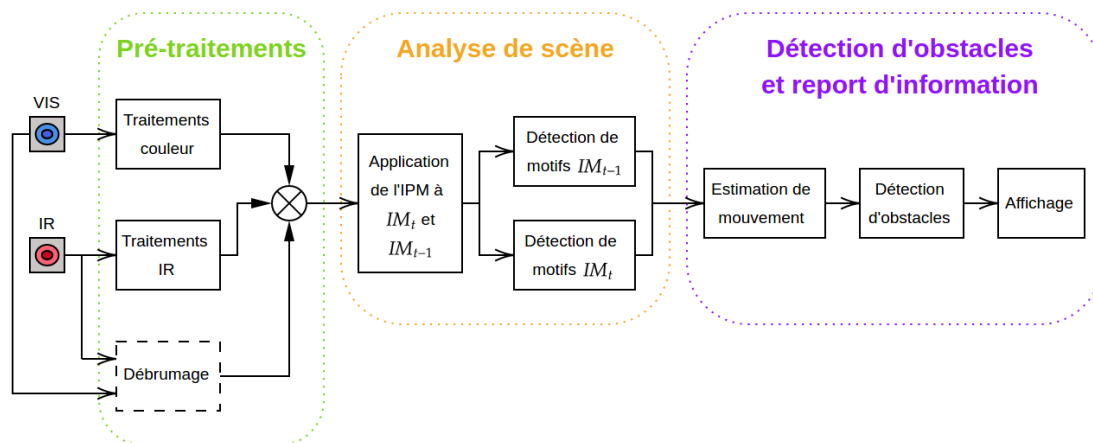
Pré-traitements

Analyse de scène

Détection d'obstacles et report d'information

VIS

IR

Traitements couleur

Traitements IR

Débrumage

Application de l'IPM à $IM_t$ et $IM_{t-1}$

Détection de motifs $IM_{t-1}$

Détection de motifs $IM_t$

Estimation de mouvement

Détection d'obstacles

Affichage